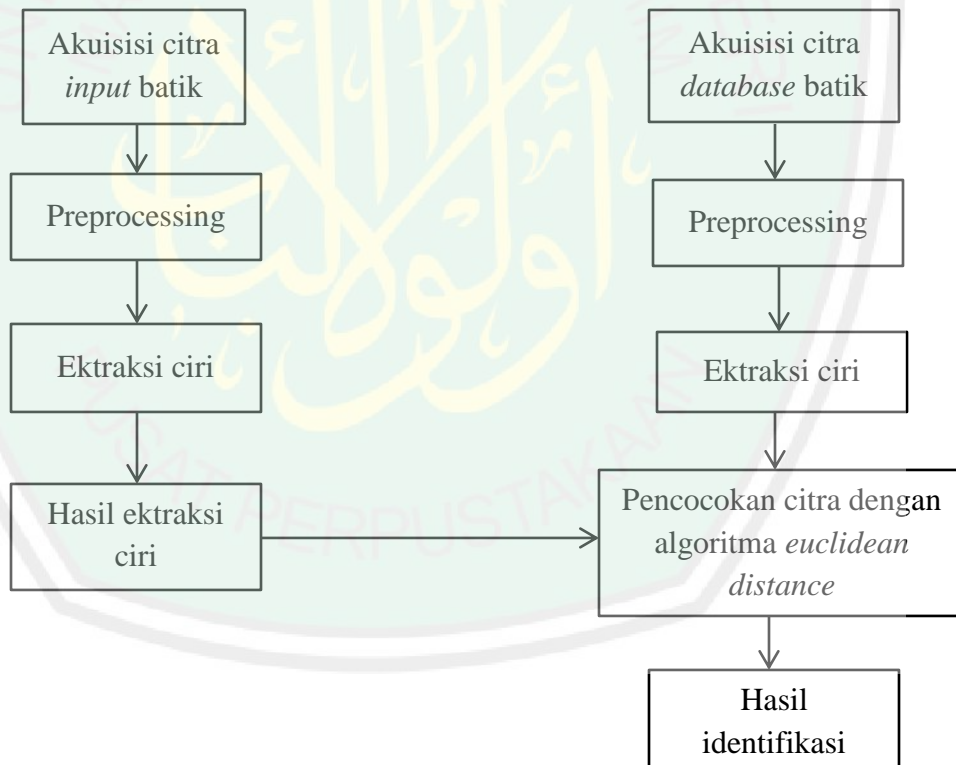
Akuisisi citra *input* batik

Preprocessing

Ektraksi ciri

Hasil ektraksi ciri

Akuisisi citra *database* batik

Preprocessing

Ektraksi ciri

Pencocokan citra dengan algoritma *euclidean distance*

Hasil identifikasi

PUSAT PERPUSTAKAAN